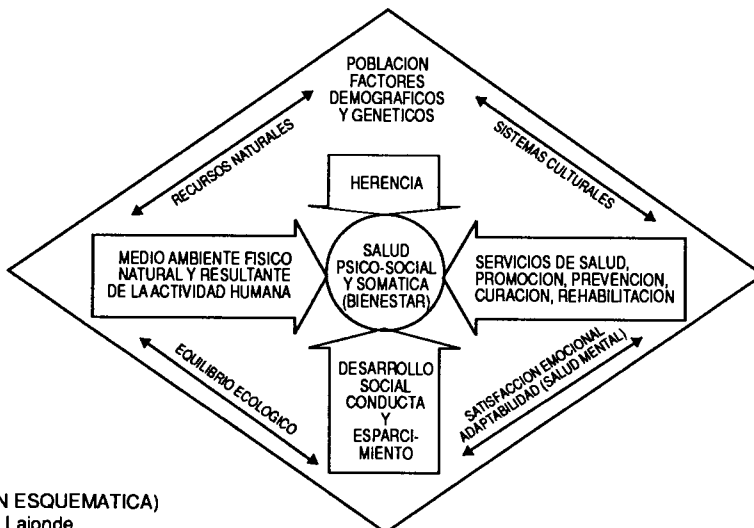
POBLACION FACTORES DEMOGRAFICOS Y GENETICOS

RECURSOS NATURALES

SISTEMAS CULTURALES

HERENCIA

MEDIO AMBIENTE FISICO NATURAL Y RESULTANTE DE LA ACTIVIDAD HUMANA

SALUD PSICO-SOCIAL Y SOMATICA (BIENESTAR)

SERVICIOS DE SALUD, PROMOCION, PREVENCION, CURACION, REHABILITACION

EQUILIBRIO ECOLOGICO

DESARROLLO SOCIAL CONDUCTA Y ESPARCIMIENTO

SATISFACCION EMOCIONAL ADAPTABILIDAD (SALUD MENTAL)

N ESQUEMATICA)
Lalonde